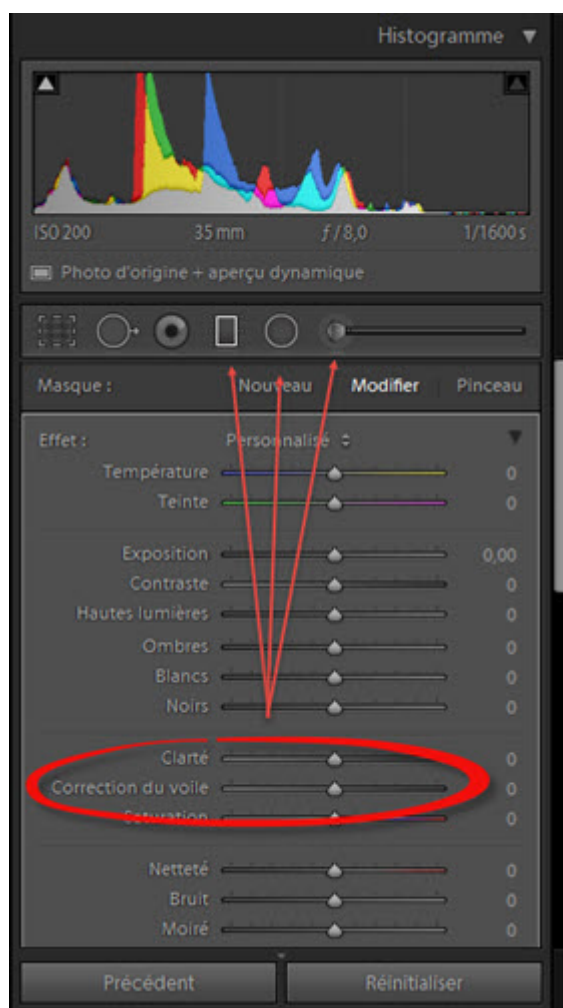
Histogramme ▼

ISO 200 35 mm ƒ / 8,0 1/1600 s

Photo d'origine + aperçu dynamique

Masque : Nouveau Modifier Pinceau

Effet : Personnalisé ÷

Température 0
Teinte 0

Exposition 0,00
Contraste 0
Hautes lumières 0
Ombres 0
Blancs 0
Noirs 0

Clarté 0
Correction du voile 0
Saturation 0

Netteté 0
Bruit 0
Moiré 0

Précédent Réinitialiser